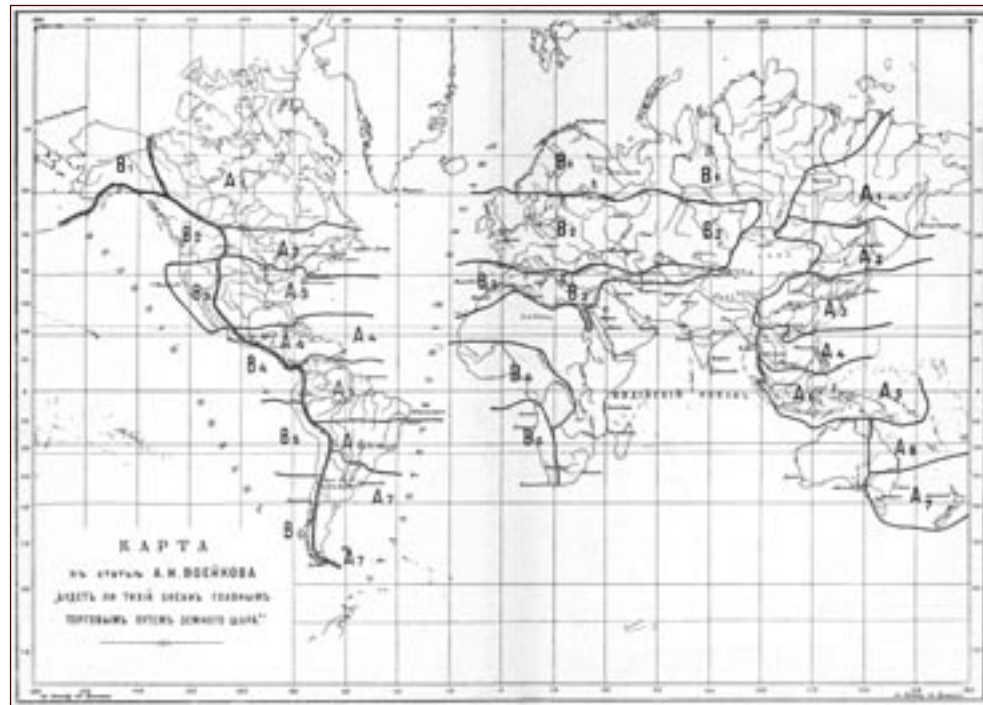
КАРТА
къ статьѣ А. И. Воейкова
„Будетъ ли Тихій океанъ главнымъ торговымъ путемъ земного шара?"

В1
А1
В2
А2
В3
А3
А4
А4
В4
А5
В5
А6
А7
В6
А7

В1
В1
В2
В2
В3
В3
В4
В5
Индійскій океанъ

А1
А2
А3
А4
А5
А5
А6
А7